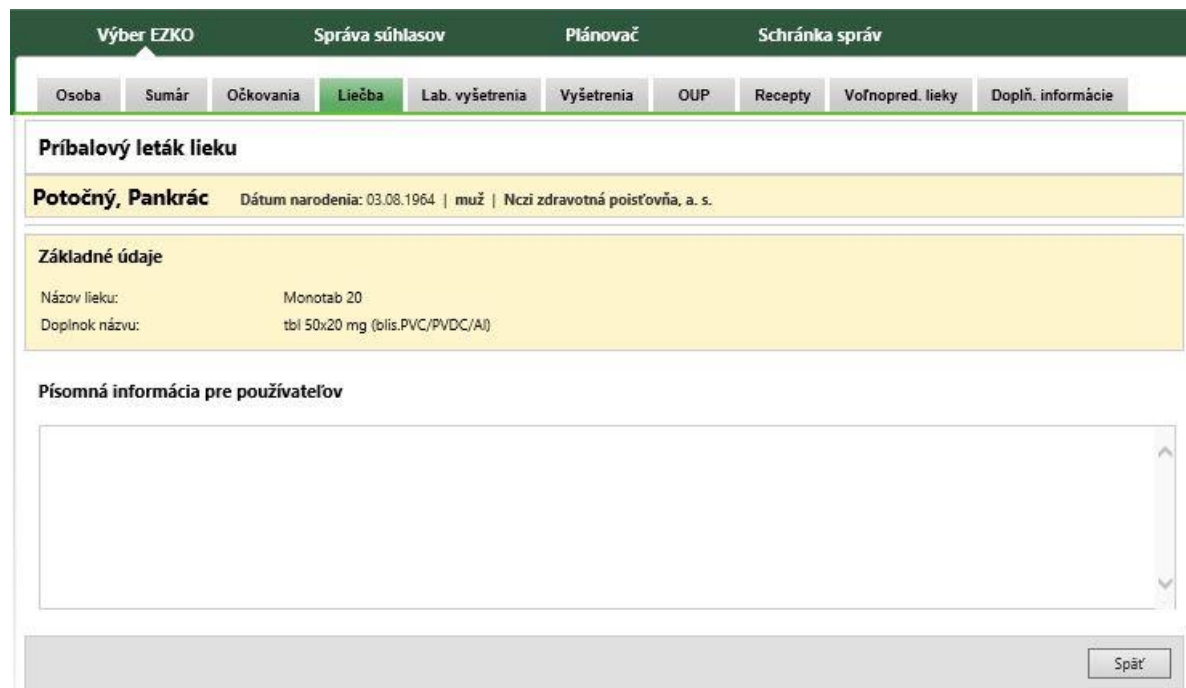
Výber EZKO Správa súhlasov Plánovač Schránka správ

Osoba Sumár Očkovania Liečba Lab. vyšetrenia Vyšetrenia OUP Recepty Voľnopred. lieky Doplň. informácie

Príbalový leták lieku

Potočný, Pankrác Dátum narodenia: 03.08.1964 | muž | Nczi zdravotná poisťovňa, a. s.

Základné údaje

Názov lieku: Monotab 20
Doplnok názvu: tbl 50x20 mg (blis.PVC/PVDC/Al)

Písomná informácia pre používateľov

Späť